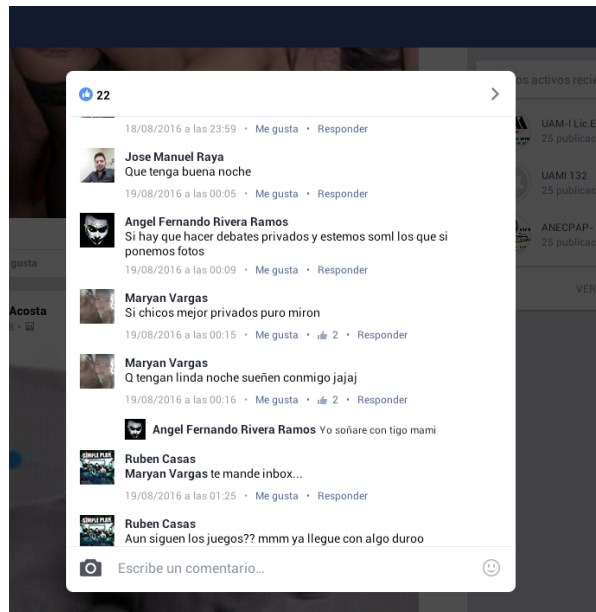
22

18/08/2016 a las 23:59 • Me gusta • Responder

Jose Manuel Raya
Que tenga buena noche
19/08/2016 a las 00:05 • Me gusta • Responder

Angel Fernando Rivera Ramos
Si hay que hacer debates privados y estemos soml los que si ponemos fotos
19/08/2016 a las 00:09 • Me gusta • Responder

Maryan Vargas
Si chicos mejor privados puro miron
19/08/2016 a las 00:15 • Me gusta • 2 • Responder

Maryan Vargas
Q tengan linda noche sueñen conmigo jajaj
19/08/2016 a las 00:16 • Me gusta • 2 • Responder

Angel Fernando Rivera Ramos Yo soñare con tigo mami

Ruben Casas
Maryan Vargas te mande inbox...
19/08/2016 a las 01:25 • Me gusta • Responder

Ruben Casas
Aun siguen los juegos?? mmm ya llegue con algo duroo

Escribe un comentario...

gusta
Acosta
os activos reci
UAM-I Lic.E
25 publicac
UAMI 132
25 publicac
ANECPAP-
25 publicac
VER